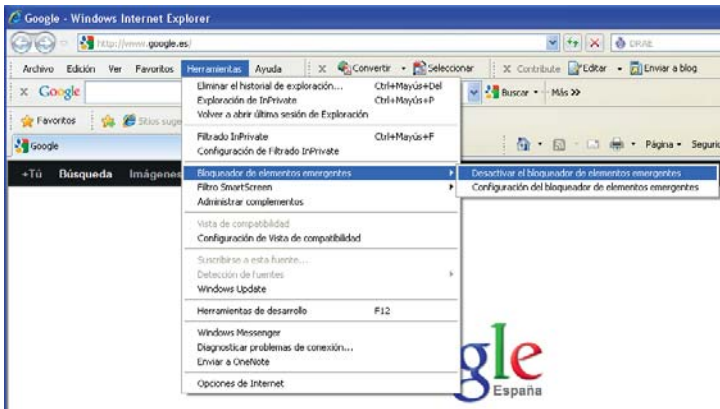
Google - Windows Internet Explorer

http://www.google.es/

DRAE

Archivo Edición Ver Favoritos Herramientas Ayuda

Convertir Seleccionar

Contribute Editar Enviar a blog

Google

Buscar Más >>

Favoritos Sitios suge

Google

Página Segurid

+Tú Búsqueda Imágenes

Eliminar el historial de exploración... Ctrl+Mayús+Del
Exploración de InPrivate Ctrl+Mayús+P
Volver a abrir última sesión de Exploración

Filtrado InPrivate Ctrl+Mayús+F
Configuración de Filtrado InPrivate

Bloqueador de elementos emergentes
Filtro SmartScreen
Administrar complementos

Vista de compatibilidad
Configuración de Vista de compatibilidad

Suscribirse a esta fuente...
Detección de fuentes
Windows Update

Herramientas de desarrollo F12

Windows Messenger
Diagnosticar problemas de conexión...
Enviar a OneNote

Opciones de Internet

Desactivar el bloqueador de elementos emergentes
Configuración del bloqueador de elementos emergentes

gle
España